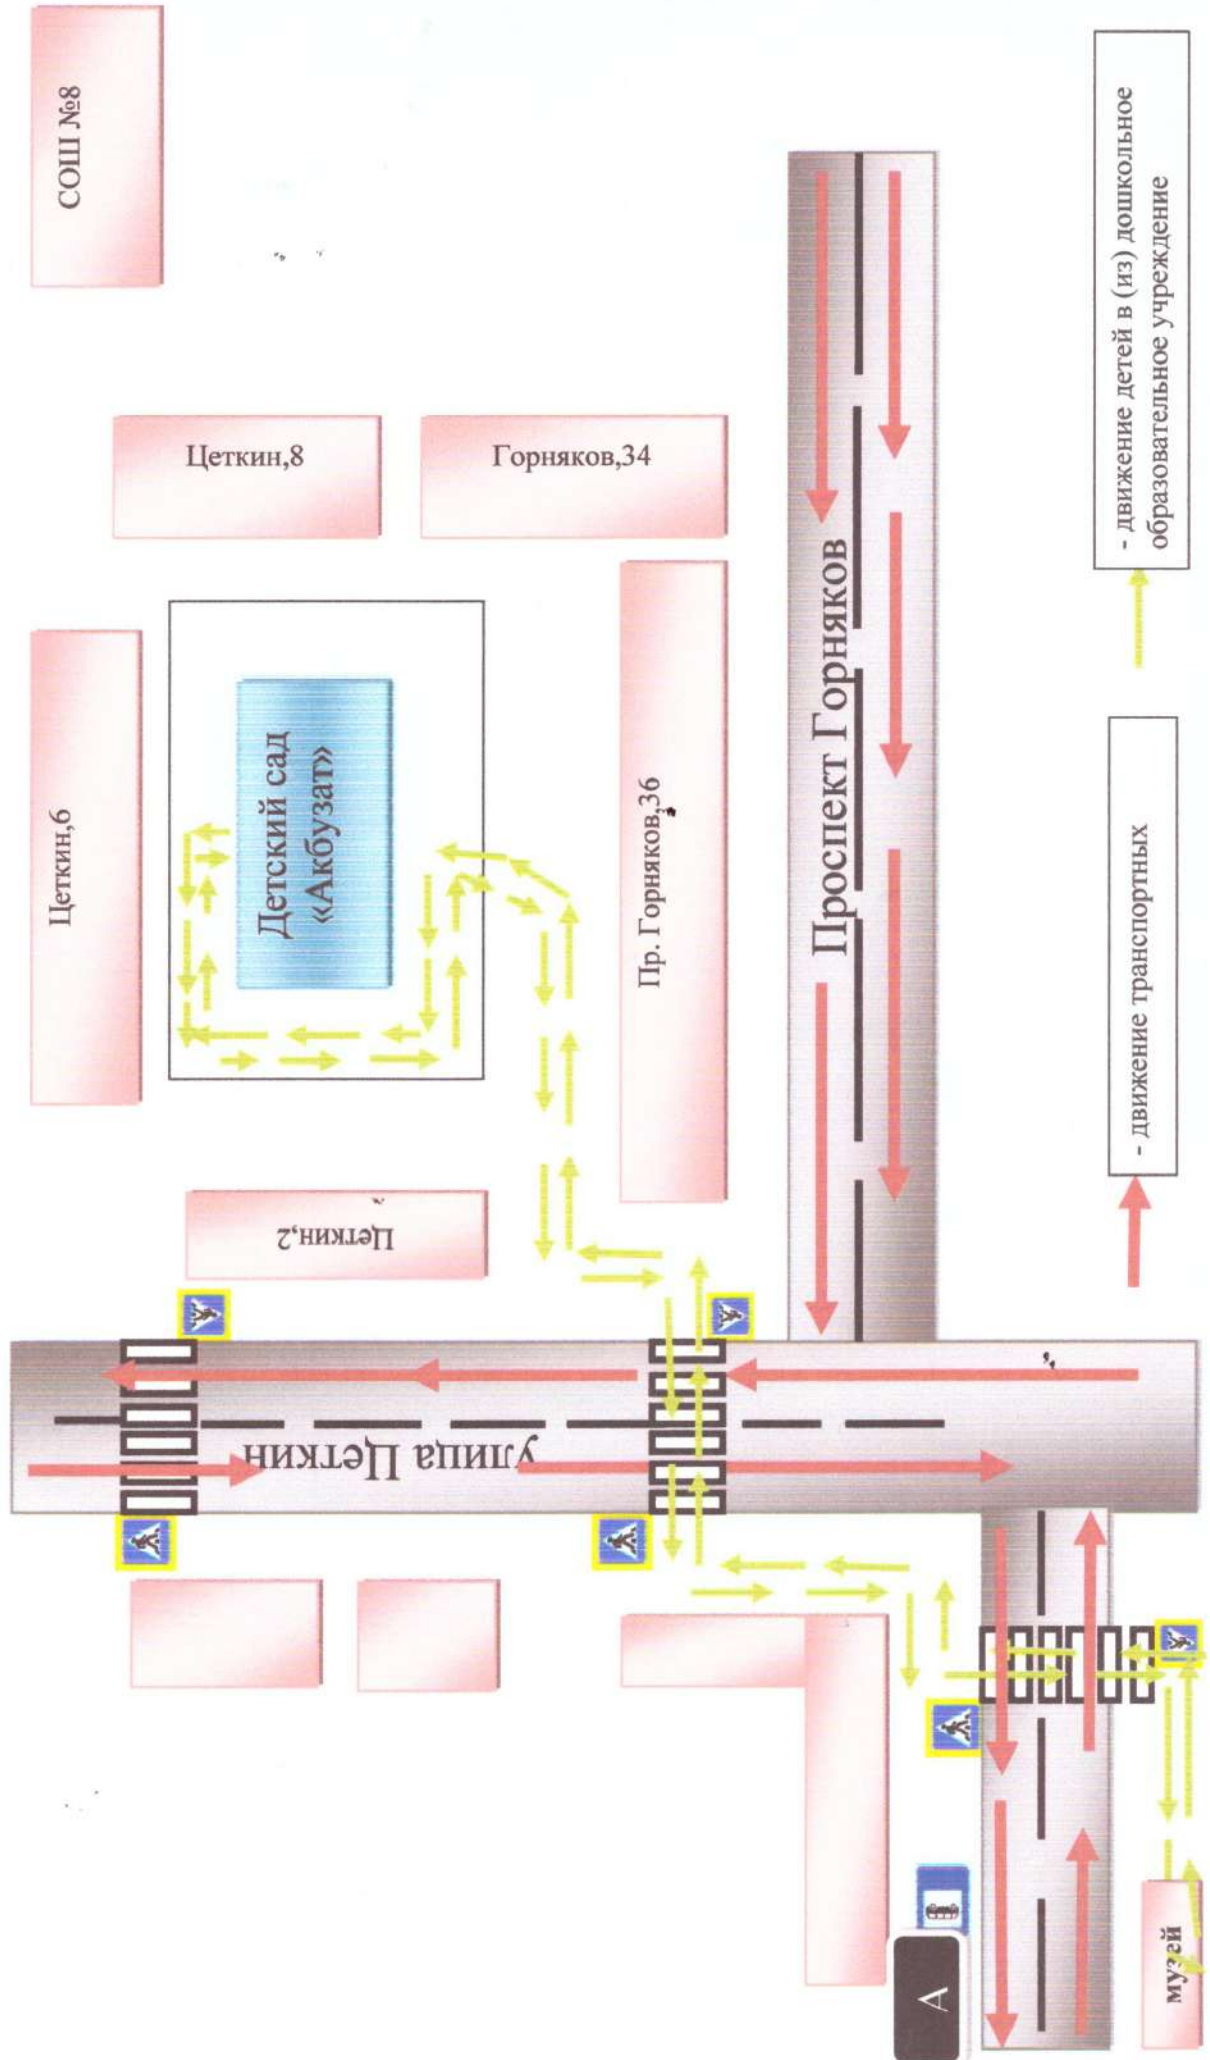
СОШ №8

Цеткин,8

Горняков,34

Цеткин,6

Детский сад «Акбузат»

Пр. Горняков,36

Проспект Горняков

Цеткин,2

улица Цеткин

музей

А

- движение транспортных

- движение детей в (из) дошкольное образовательное учреждение